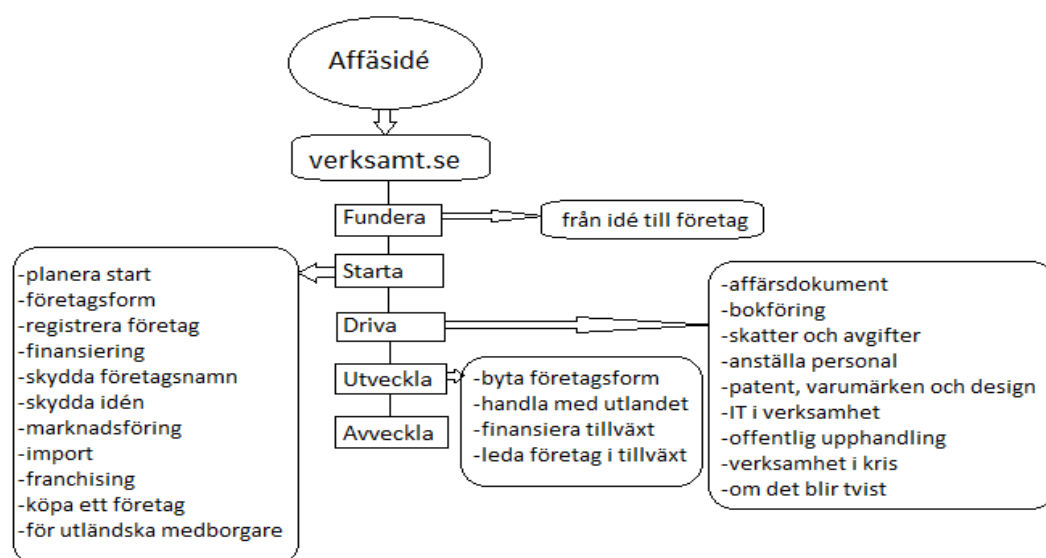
Affäsidé

verksamt.se

Fundera

från idé till företag

-planera start
-företagsform
-registrera företag
-finansiering
-skydda företagsnamn
-skydda idén
-marknadsföring
-import
-franchising
-köpa ett företag
-för utländska medborgare

Starta

Driva

-affärsdokument
-bokföring
-skatter och avgifter
-anställa personal
-patent, varumärken och design
-IT i verksamhet
-offentlig upphandling
-verksamhet i kris
-om det blir tvist

Utveckla

-byta företagsform
-handla med utlandet
-finansiera tillväxt
-leda företag i tillväxt

Avveckla